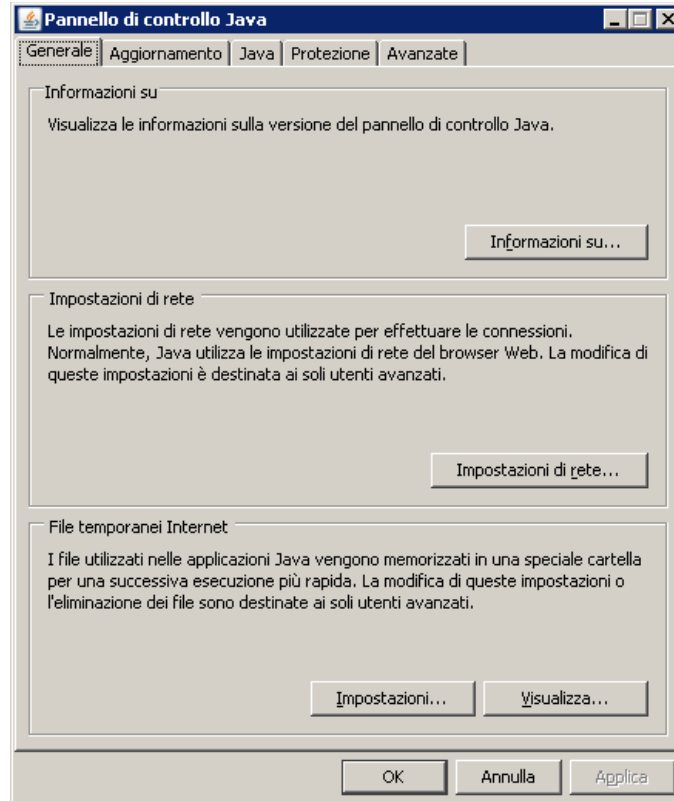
Pannello di controllo Java

Generale | Aggiornamento | Java | Protezione | Avanzate

Informazioni su

Visualizza le informazioni sulla versione del pannello di controllo Java.

Informazioni su...

Impostazioni di rete

Le impostazioni di rete vengono utilizzate per effettuare le connessioni. Normalmente, Java utilizza le impostazioni di rete del browser Web. La modifica di queste impostazioni è destinata ai soli utenti avanzati.

Impostazioni di rete...

File temporanei Internet

I file utilizzati nelle applicazioni Java vengono memorizzati in una speciale cartella per una successiva esecuzione più rapida. La modifica di queste impostazioni o l'eliminazione dei file sono destinate ai soli utenti avanzati.

Impostazioni...

Visualizza...

OK

Annulla

Applica